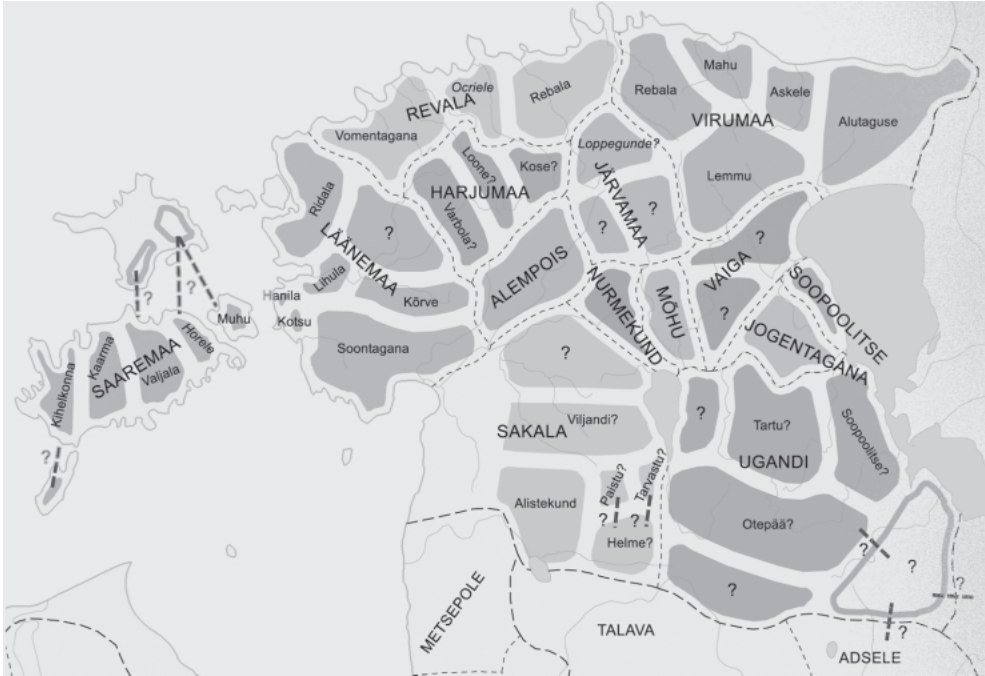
REVALA
Ocriele
Rebala
Vomentagana
Rebala
Mahu
Askele
VIRUMAA
Alutaguse
Loppegunde?
Kose?
Loone?
HARJUMAA
Varbola?
JÄRVAMAA
?
?
Lemmu
Ridala
LÄÄNEMAA
?
?
ALEMPOIS
NURMEKUND
MÕHU
VAIGA
?
?
SOOPOOLITSE
Lihula
Hanila
Kotsu
Kõrve
Soontagana
Muhu
?
?
?
SAAREMAA
Kihelkonna
Kaarma
Valjala
Hörele
JOGENTAGANA
?
?
SAKALA
Viljandi?
Tartu?
UGANDI
Soopoolitse?
Alistekund
Paistu?
Tarvastu?
?
?
Helme?
Otepää?
?
?
?
?
?
?
METSEPOLE
TALAVA
ADSELE